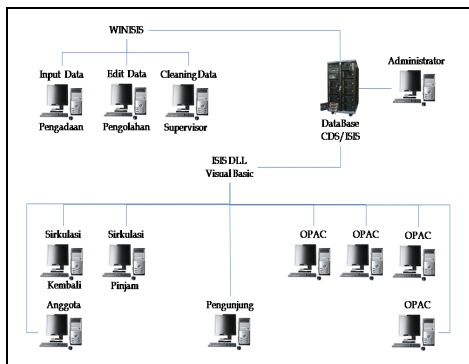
WINISIS

Input Data
Pengadaan

Edit Data
Pengolahan

Cleaning Data
Supervisor

DataBase
CDS/ISIS

Administrator

ISIS DLL
Visual Basic

Sirkulasi
Kembali

Sirkulasi
Pinjam

OPAC

OPAC

OPAC

Anggota

Pengunjung

OPAC